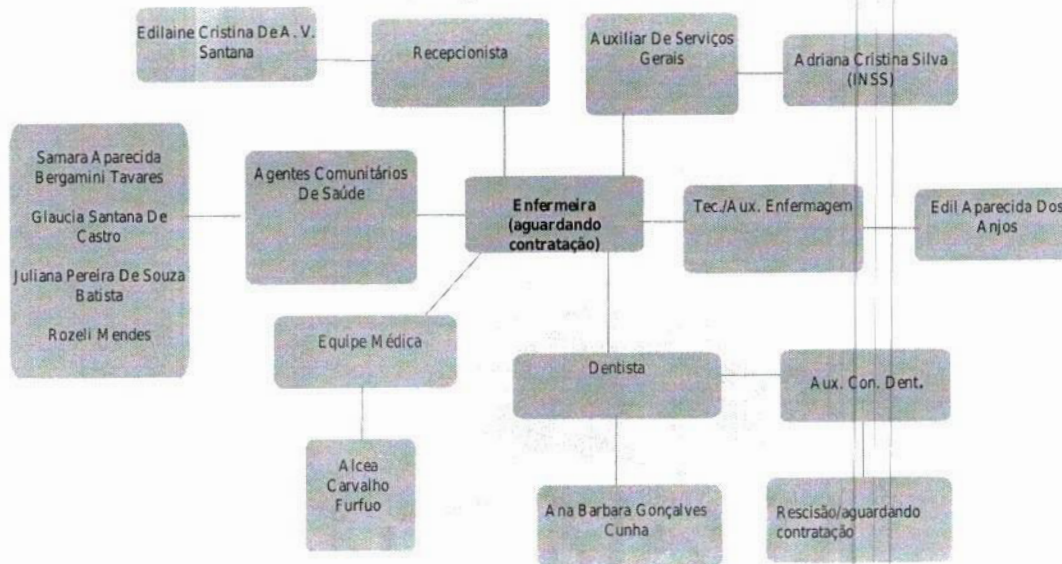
Edilaine Cristina De A. V. Santana

Recepcionista

Auxiliar De Serviços Gerais

Adriana Cristina Silva (INSS)

Samara Aparecida Bergamini Tavares

Glaucia Santana De Castro

Juliana Pereira De Souza Batista

Rozeli Mendes

Agentes Comunitários De Saúde

Enfermeira (aguardando contratação)

Tec./Aux. Enfermagem

Edil Aparecida Dos Anjos

Equipe Médica

Dentista

Aux. Con. Dent.

Alcea Carvalho Furfuo

Ana Barbara Gonçalves Cunha

Rescisão/aguardando contratação